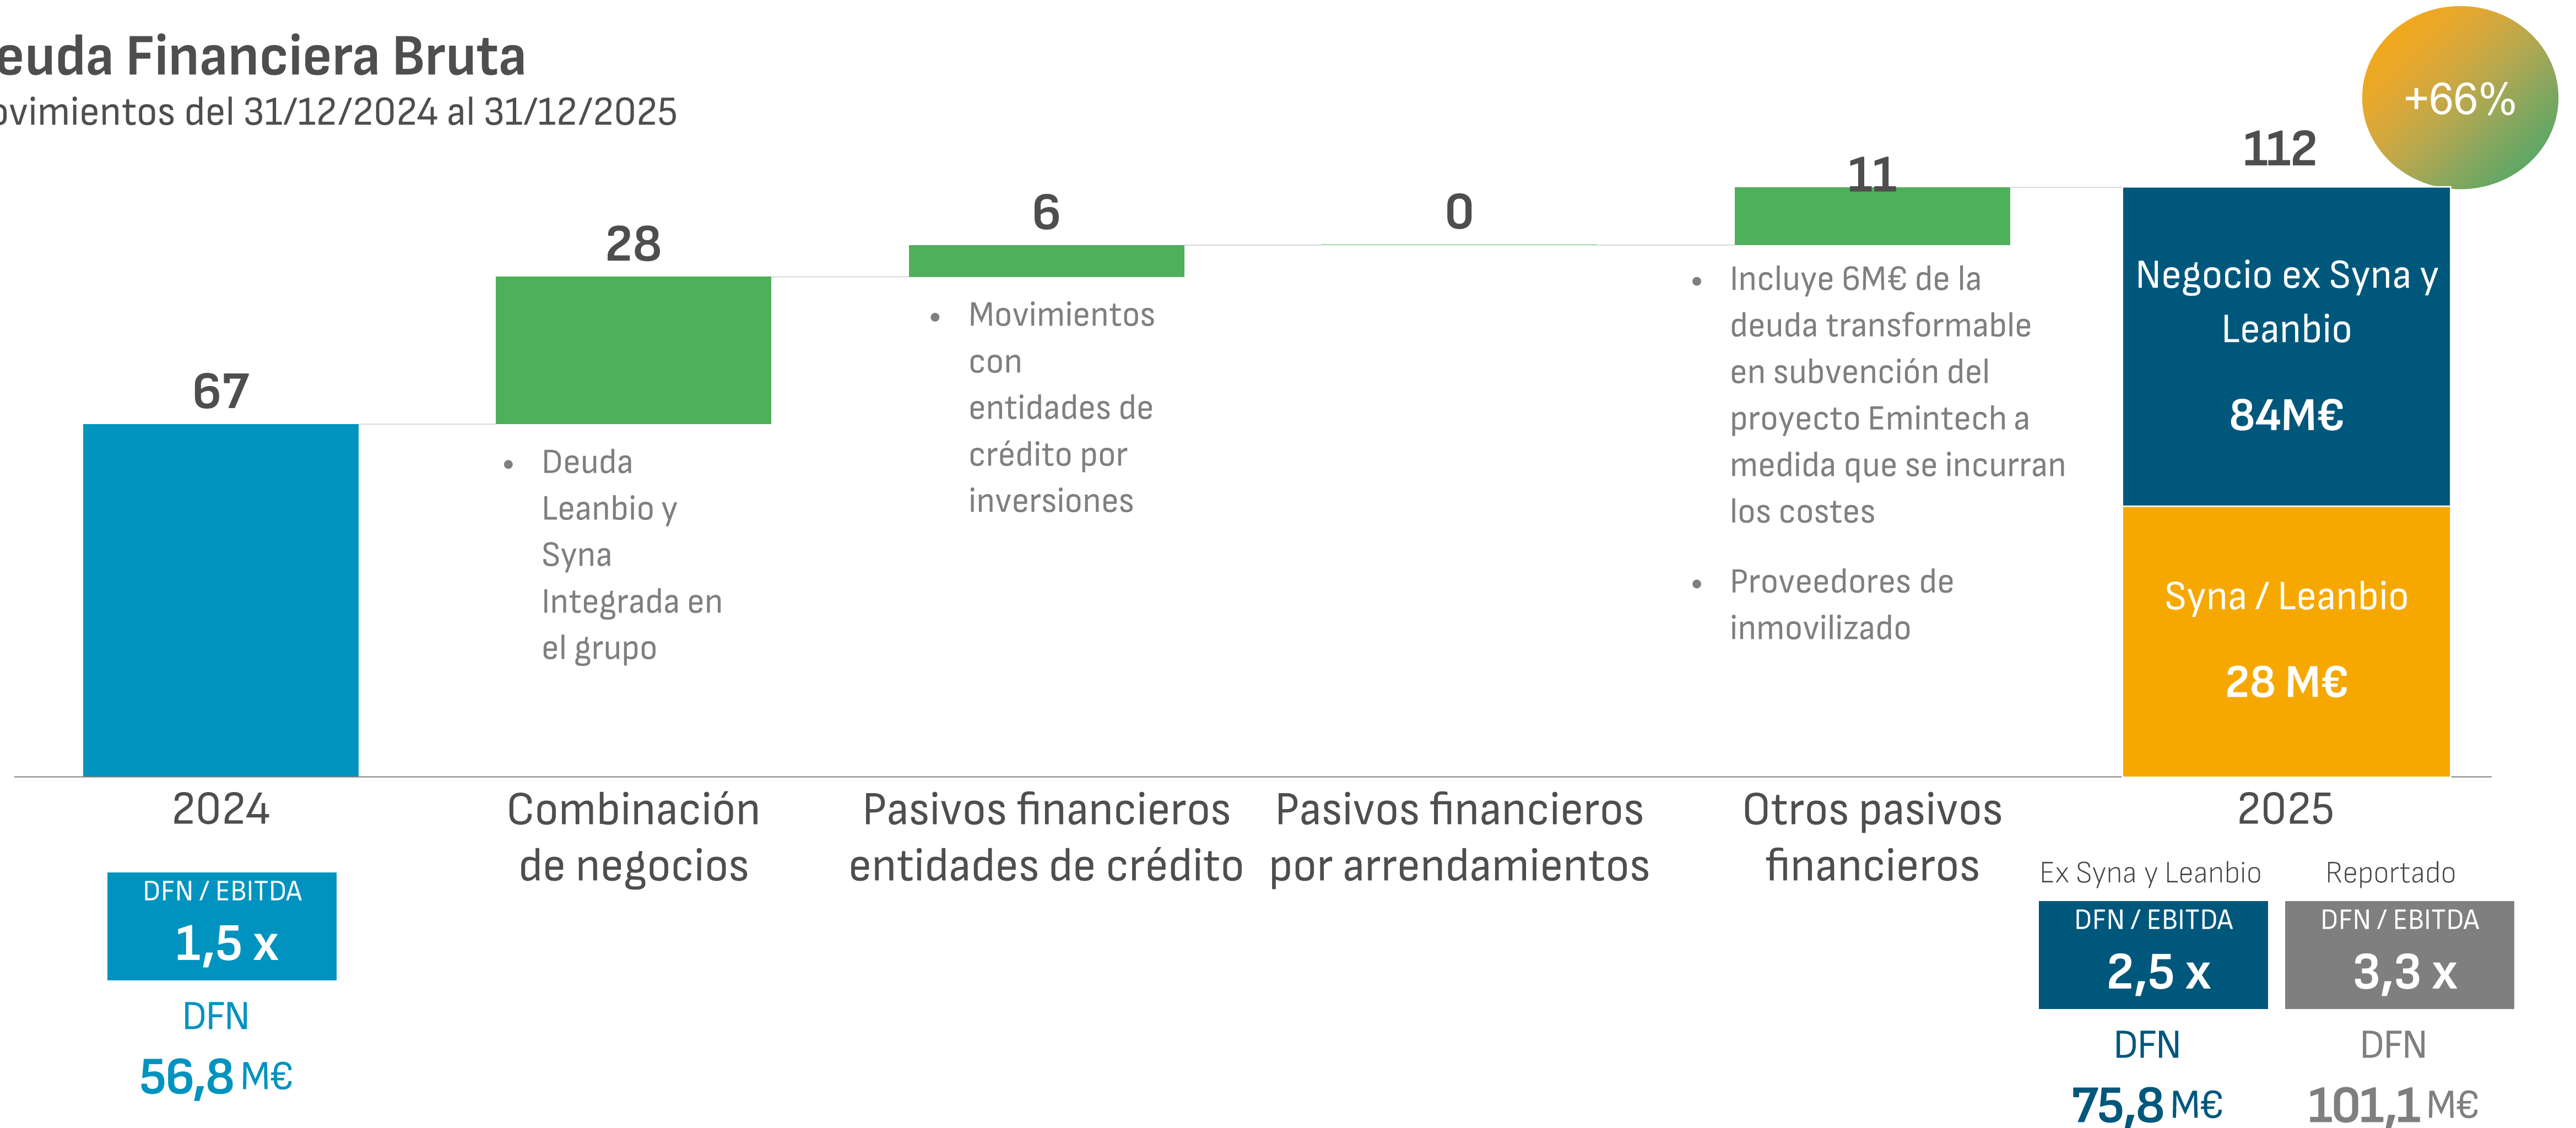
euda Financiera Bruta
ovimientos del 31/12/2024 al 31/12/2025

+66%

67
28
6
0
11
112

• Deuda Leanbio y Syna Integrada en el grupo

• Movimientos con entidades de crédito por inversiones

• Incluye 6M€ de la deuda transformable en subvención del proyecto Emintech a medida que se incurran los costes

• Proveedores de inmovilizado

Negocio ex Syna y Leanbio
84M€

Syna / Leanbio
28 M€

2024
Combinación de negocios
Pasivos financieros entidades de crédito
Pasivos financieros por arrendamientos
Otros pasivos financieros
2025

DFN / EBITDA
1,5 x
DFN
56,8 M€

Ex Syna y Leanbio
DFN / EBITDA
2,5 x
DFN
75,8 M€

Reportado
DFN / EBITDA
3,3 x
DFN
101,1 M€